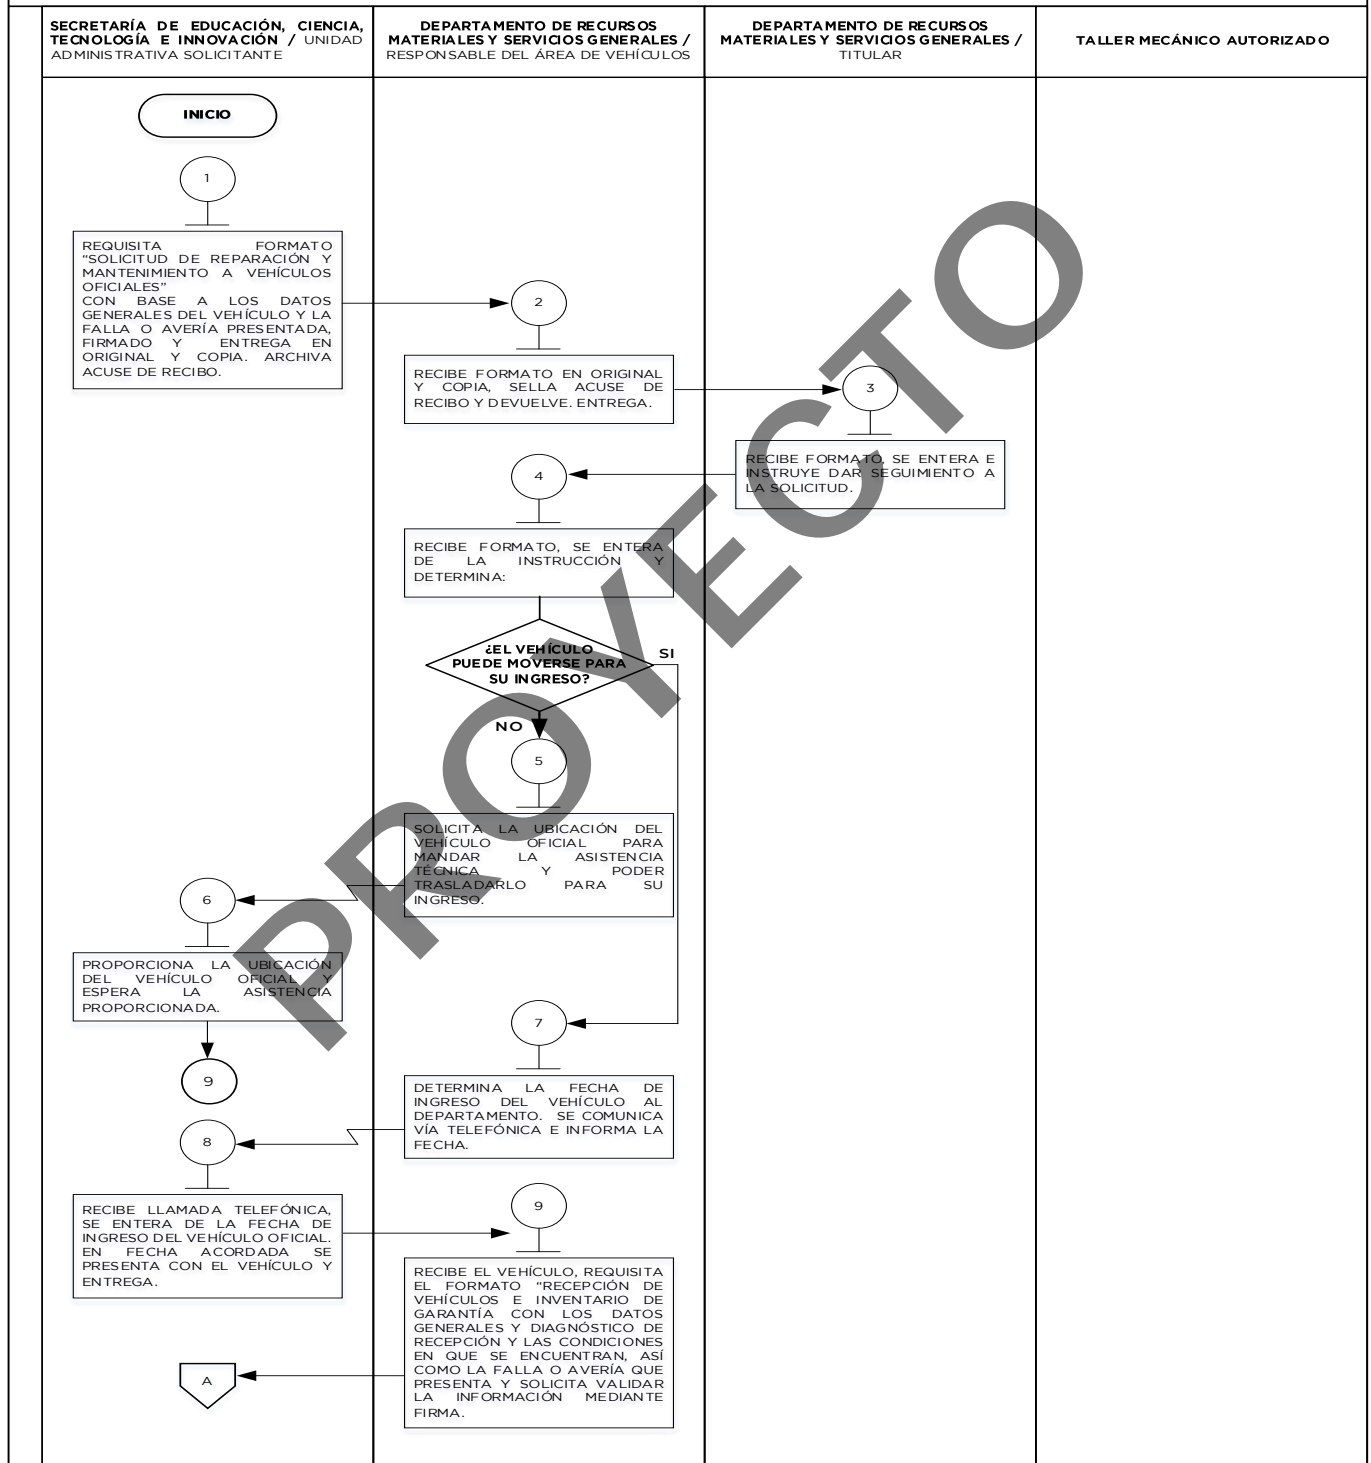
| SECRETARÍA DE EDUCACIÓN, CIENCIA, TECNOLOGÍA E INNOVACIÓN / UNIDAD ADMINISTRATIVA SOLICITANTE | DEPARTAMENTO DE RECURSOS MATERIALES Y SERVICIOS GENERALES / RESPONSABLE DEL ÁREA DE VEHÍCULOS | DEPARTAMENTO DE RECURSOS MATERIALES Y SERVICIOS GENERALES / TITULAR | TALLER MECÁNICO AUTORIZADO |
|---|---|---|---|

INICIO

1

REQUISITA FORMATO "SOLICITUD DE REPARACIÓN Y MANTENIMIENTO A VEHÍCULOS OFICIALES" CON BASE A LOS DATOS GENERALES DEL VEHÍCULO Y LA FALLA O AVERÍA PRESENTADA, FIRMADO Y ENTREGA EN ORIGINAL Y COPIA. ARCHIVA ACUSE DE RECIBO.

2

RECIBE FORMATO EN ORIGINAL Y COPIA, SELLA ACUSE DE RECIBO Y DEVUELVE. ENTREGA.

3

RECIBE FORMATO, SE ENTERA E INSTRUYE DAR SEGUIMIENTO A LA SOLICITUD.

4

RECIBE FORMATO, SE ENTERA DE LA INSTRUCCIÓN Y DETERMINA:

¿EL VEHÍCULO PUEDE MOVERSE PARA SU INGRESO?

SI

NO

5

SOLICITA LA UBICACIÓN DEL VEHÍCULO OFICIAL PARA MANDAR LA ASISTENCIA TÉCNICA Y PODER TRASLADARLO PARA SU INGRESO.

6

PROPORCIONA LA UBICACIÓN DEL VEHÍCULO OFICIAL Y ESPERA LA ASISTENCIA PROPORCIONADA.

9

7

DETERMINA LA FECHA DE INGRESO DEL VEHÍCULO AL DEPARTAMENTO. SE COMUNICA VÍA TELEFÓNICA E INFORMA LA FECHA.

8

RECIBE LLAMADA TELEFÓNICA, SE ENTERA DE LA FECHA DE INGRESO DEL VEHÍCULO OFICIAL. EN FECHA ACORDADA SE PRESENTA CON EL VEHÍCULO Y ENTREGA.

9

RECIBE EL VEHÍCULO, REQUISITA EL FORMATO "RECEPCIÓN DE VEHÍCULOS E INVENTARIO DE GARANTÍA CON LOS DATOS GENERALES Y DIAGNÓSTICO DE RECEPCIÓN Y LAS CONDICIONES EN QUE SE ENCUENTRAN, ASÍ COMO LA FALLA O AVERÍA QUE PRESENTA Y SOLICITA VALIDAR LA INFORMACIÓN MEDIANTE FIRMA.

A

PROYECTO